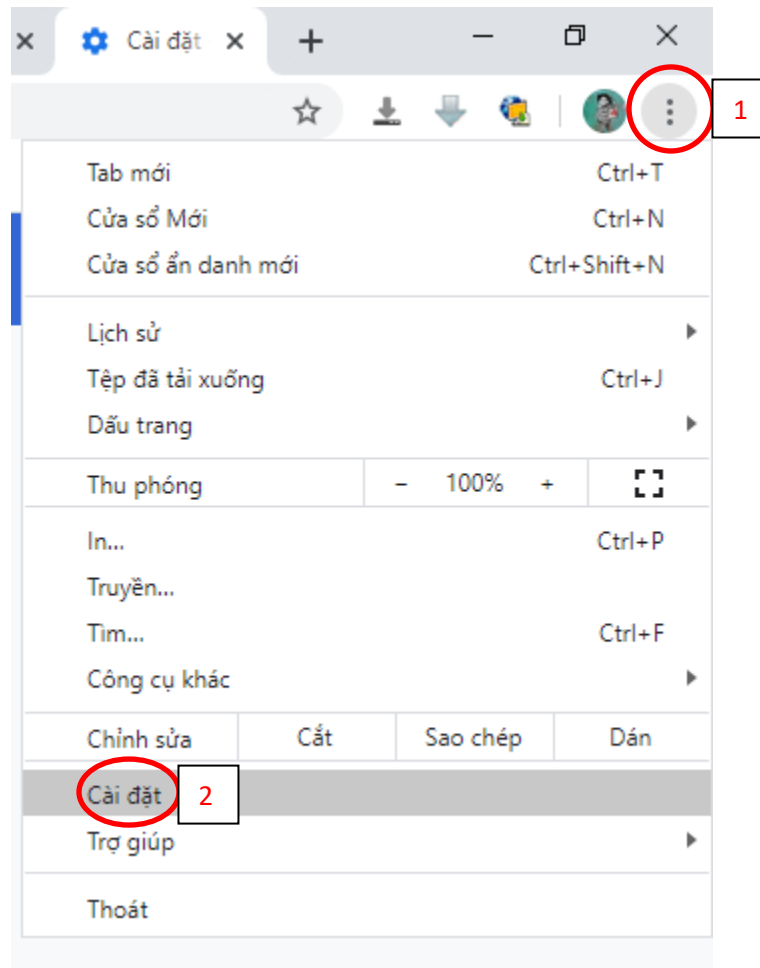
Cài đặt

1

Tab mới Ctrl+T
Cửa sổ Mới Ctrl+N
Cửa sổ ẩn danh mới Ctrl+Shift+N

Lịch sử
Tệp đã tải xuống Ctrl+J
Dấu trang

| Thu phóng | – | 100% | + |
|---|---|---|---|

In... Ctrl+P
Truyền...
Tìm... Ctrl+F
Công cụ khác

| Chỉnh sửa | Cắt | Sao chép | Dán |
|---|---|---|---|

Cài đặt
2
Trợ giúp

Thoát